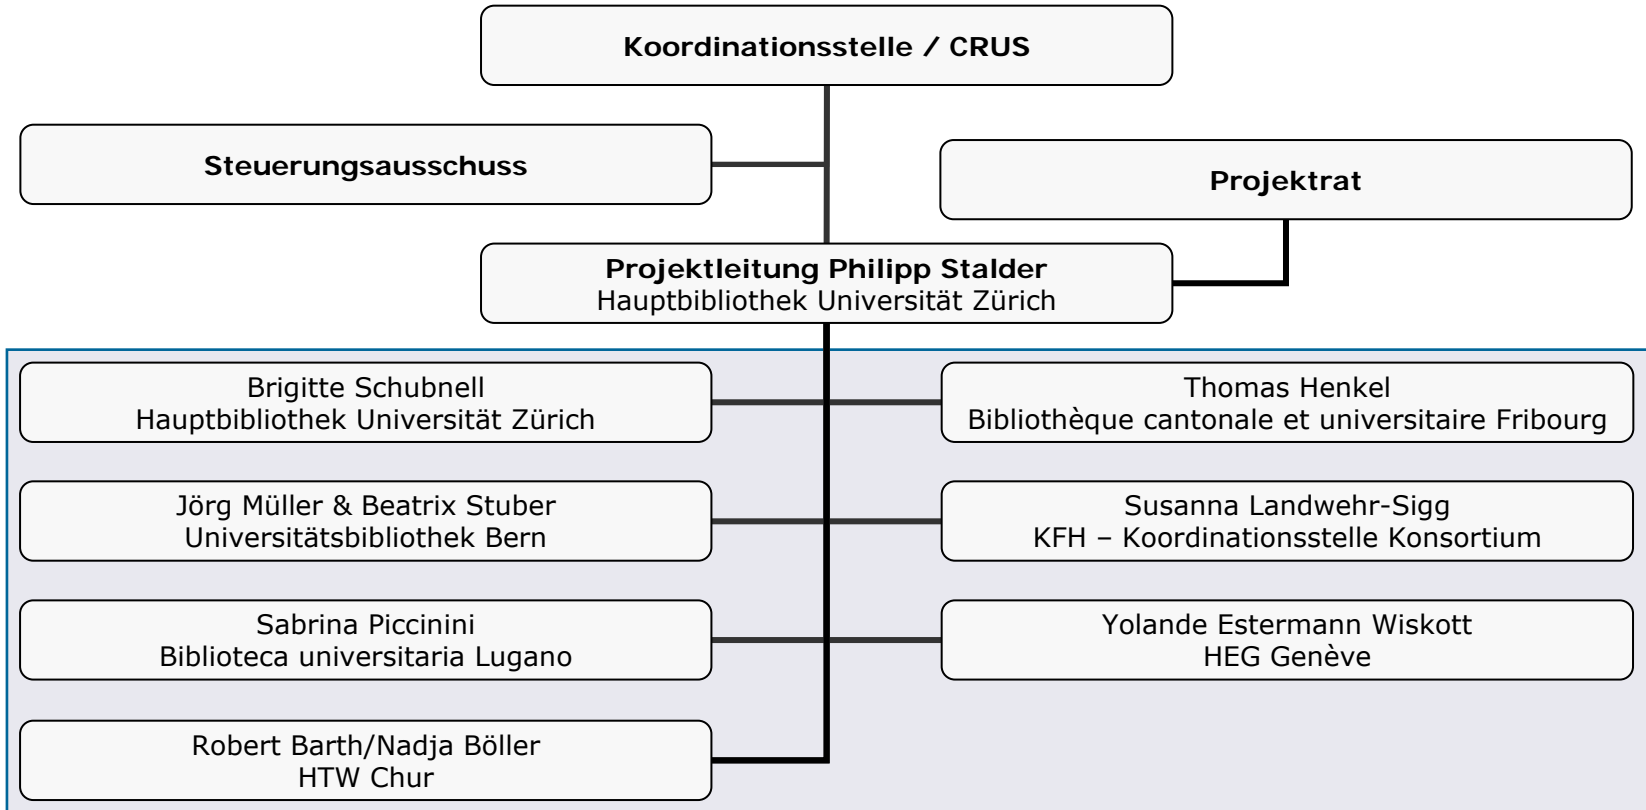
Koordinationsstelle / CRUS

Steuerungsausschuss

Projektrat

Projektleitung Philipp Stalder
Hauptbibliothek Universität Zürich

Brigitte Schubnell
Hauptbibliothek Universität Zürich

Thomas Henkel
Bibliothèque cantonale et universitaire Fribourg

Jörg Müller & Beatrix Stuber
Universitätsbibliothek Bern

Susanna Landwehr-Sigg
KFH – Koordinationsstelle Konsortium

Sabrina Piccinini
Biblioteca universitaria Lugano

Yolande Estermann Wiskott
HEG Genève

Robert Barth/Nadja Böller
HTW Chur